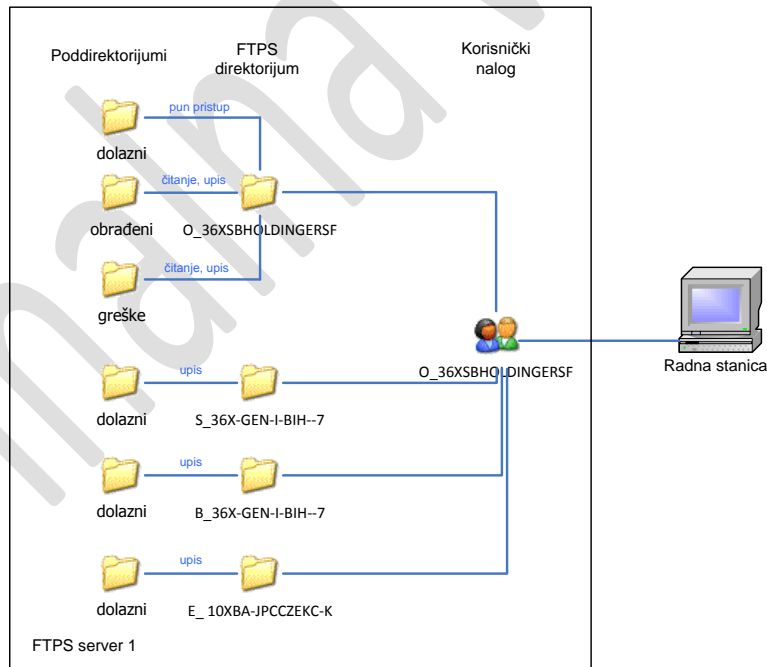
Poddirektorijumi

FTPS direktorijum

Korisnički nalog

pun pristup

dolazni

čitanje, upis

obrađeni

O_36XSBHOLDINGERSF

čitanje, upis

greške

O_36XSBHOLDINGERSF

Radna stanica

upis

dolazni

S_36X-GEN-I-BIH--7

upis

dolazni

B_36X-GEN-I-BIH--7

upis

dolazni

E_ 10XBA-JPCCZEKC-K

FTPS server 1